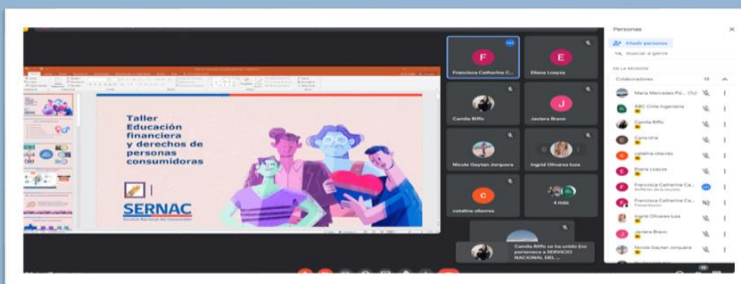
Taller Educación financiera y derechos de personas consumidoras

SERNAC
Servicio Nacional del Consumidor

F
Francisca Catherine C...

E
Eliana Loayza

Camila Riffo

J
Javiera Bravo

Nicole Gaytan Jorquera

Ingrid Olivares Luza

C
catalina olivares

4 más

Camila Riffo se ha unido (no pertenece a SERVICIO NACIONAL DEL...

Personas

Añadir personas

Buscar a gente

En la reunión

Colaboradores 11

Maria Mercedes Pa... (Tú)

RRC Chile Ingeniería

Camila Riffo

Carolina

catalina olivares

Eliana Loayza

Francisca Catherine Ca...

Francisca Catherine Ca...
Presentación

Ingrid Olivares Luza

Javiera Bravo

Nicole Gaytan Jorquera